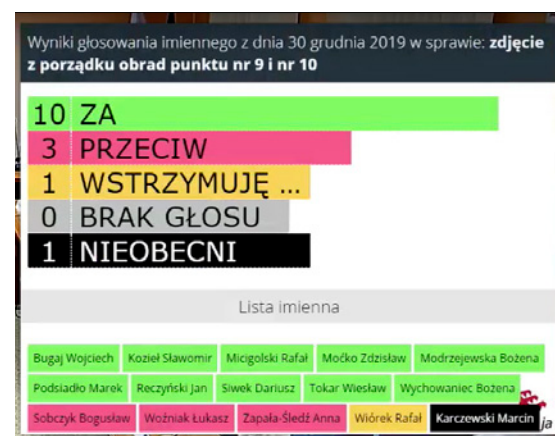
Wyniki głosowania imiennego z dnia 30 grudnia 2019 w sprawie: **zdjęcie z porządku obrad punktu nr 9 i nr 10**

10 ZA
3 PRZECIW
1 WSTRZYMUJĘ ...
0 BRAK GŁOSU
1 NIEOBECNI

Lista imienna

Bugaj Wojciech Kozieł Sławomir Micigolski Rafał Moćko Zdzisław Modrzejewska Bożena
Podsiadło Marek Reczyński Jan Siwek Dariusz Tokar Wiesław Wychowaniec Bożena
Sobczyk Bogusław Woźniak Łukasz Zapała-Śledź Anna Wiórek Rafał Karczewski Marcin